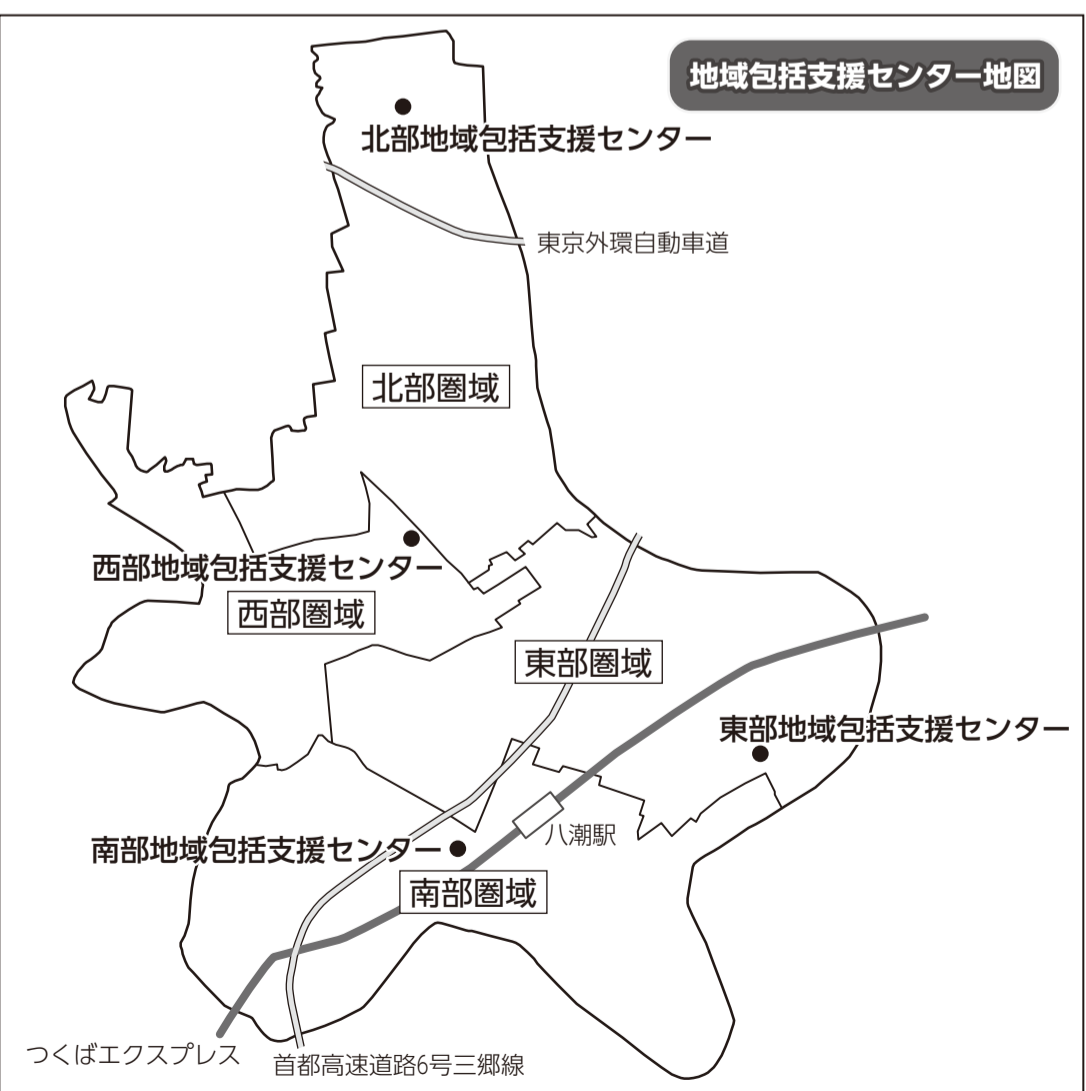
地域包括支援センター地図

北部地域包括支援センター

東京外環自動車道

北部圏域

西部地域包括支援センター

西部圏域

東部圏域

東部地域包括支援センター

八潮駅

南部地域包括支援センター

南部圏域

つくばエクスプレス

首都高速道路6号三郷線